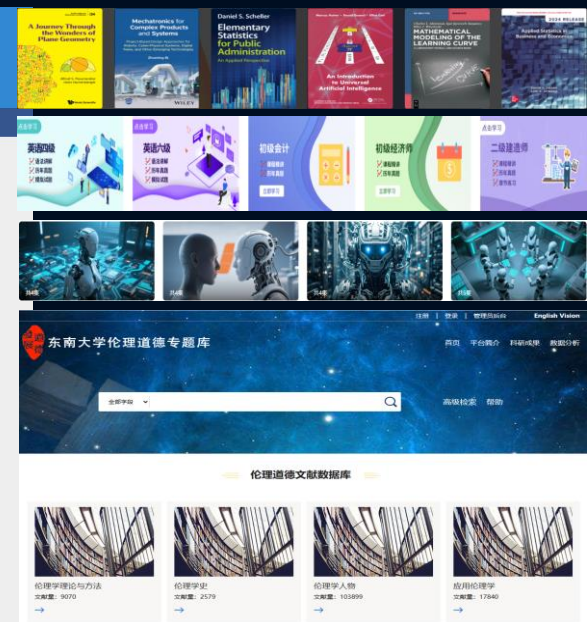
A Journey Through the Wonders of Plane Geometry

Mechatronics for Complex Products and Systems

Daniel S. Scheller
Elementary Statistics for Public Administration
An Applied Perspective
WILEY

An Introduction to Universal Artificial Intelligence

MATHEMATICAL MODELING OF THE LEARNING CURVE

Applied Statistics in Business and Economics

英语四级

英语六级

初级会计

初级经济师

二级建造师

注册 | 登录 | 管理员后台 English Vision

东南大学伦理道德专题库

首页 平台简介 科研成果 数据分析

全部字段

高级检索 帮助

伦理道德文献数据库

伦理学理论与方法
文献量：9070

伦理学史
文献量：2579

伦理学人物
文献量：103899

应用伦理学
文献量：17840